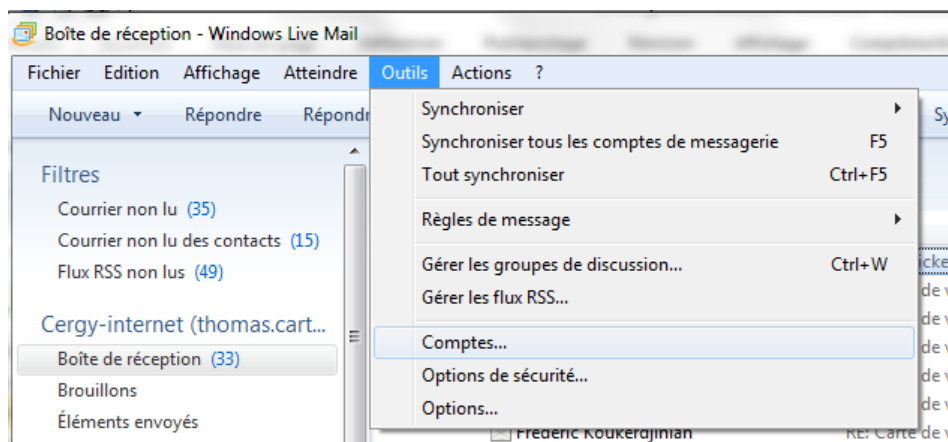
Boîte de réception - Windows Live Mail

Fichier Edition Affichage Atteindre Outils Actions ?

Nouveau Répondre Répondr

Filtres
Courrier non lu (35)
Courrier non lu des contacts (15)
Flux RSS non lus (49)

Cergy-internet (thomas.cart...
Boîte de réception (33)
Brouillons
Éléments envoyés

Synchroniser
Synchroniser tous les comptes de messagerie F5
Tout synchroniser Ctrl+F5
Règles de message
Gérer les groupes de discussion... Ctrl+W
Gérer les flux RSS...
Comptes...
Options de sécurité...
Options...

Frederic Koukerdjinian
RE: Carte de v